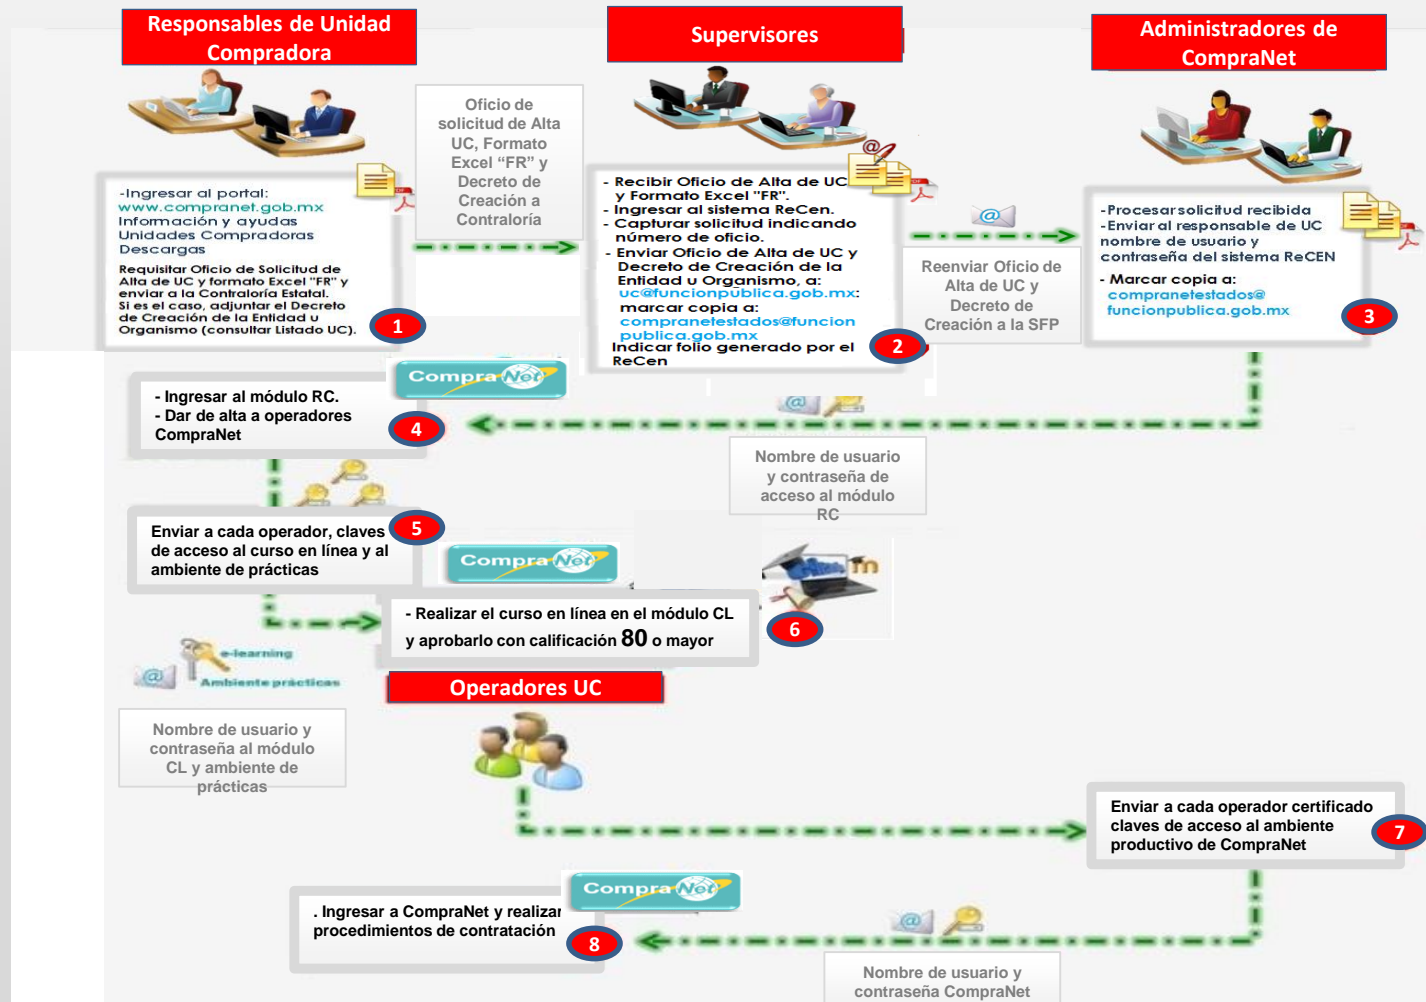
Responsables de Unidad Compradora

Supervisores

Administradores de CompraNet

-Ingresar al portal:
www.compranet.gob.mx
Información y ayudas
Unidades Compradoras
Descargas

Requisitar Oficio de Solicitud de Alta de UC y formato Excel "FR" y enviar a la Contraloría Estatal.
Si es el caso, adjuntar el Decreto de Creación de la Entidad u Organismo (consultar Listado UC).

1

Oficio de solicitud de Alta UC, Formato Excel "FR" y Decreto de Creación a Contraloría

- Recibir Oficio de Alta de UC y Formato Excel "FR".
- Ingresar al sistema ReCen.
- Capturar solicitud indicando número de oficio.
- Enviar Oficio de Alta de UC y Decreto de Creación de la Entidad u Organismo, a: uc@funcionpública.gob.mx:
marcar copia a: compranetestados@funcionpublica.gob.mx
Indicar folio generado por el ReCen

2

Reenviar Oficio de Alta de UC y Decreto de Creación a la SFP

-Procesar solicitud recibida
-Enviar al responsable de UC nombre de usuario y contraseña del sistema ReCEN
- Marcar copia a: compranetestados@funcionpublica.gob.mx

3

CompraNet

- Ingresar al módulo RC.
- Dar de alta a operadores CompraNet

4

Nombre de usuario y contraseña de acceso al módulo RC

Enviar a cada operador, claves de acceso al curso en línea y al ambiente de prácticas

5

CompraNet

- Realizar el curso en línea en el módulo CL y aprobarlo con calificación 80 o mayor

6

e-learning
Ambiente prácticas

Operadores UC

Nombre de usuario y contraseña al módulo CL y ambiente de prácticas

Enviar a cada operador certificado claves de acceso al ambiente productivo de CompraNet

7

CompraNet

. Ingresar a CompraNet y realizar procedimientos de contratación

8

Nombre de usuario y contraseña CompraNet